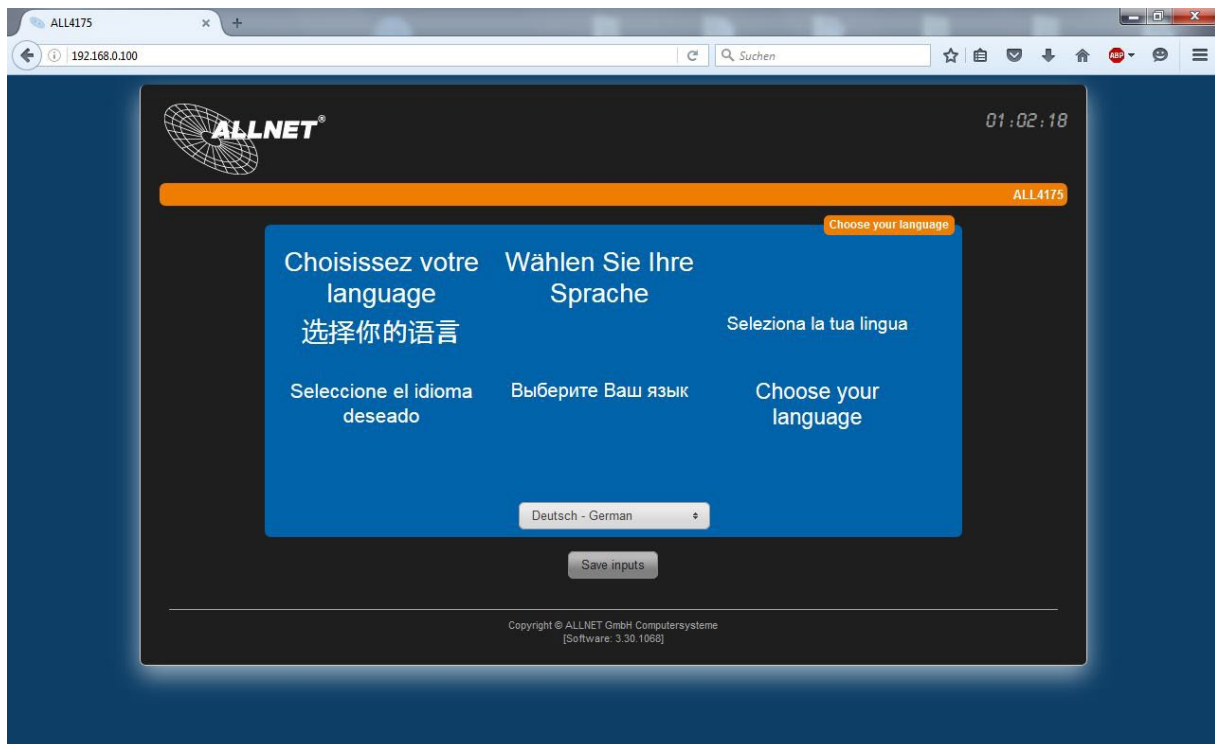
ALL4175

192.168.0.100

Suchen

ABP

ALLNET®

01:02:18

ALL4175

Choose your language

Choisissez votre language

Wählen Sie Ihre Sprache

选择你的语言

Seleziona la tua lingua

Seleccione el idioma deseado

Выберите Ваш язык

Choose your language

Deutsch - German

Save inputs

Copyright © ALLNET GmbH Computersysteme
[Software: 3.30.1068]